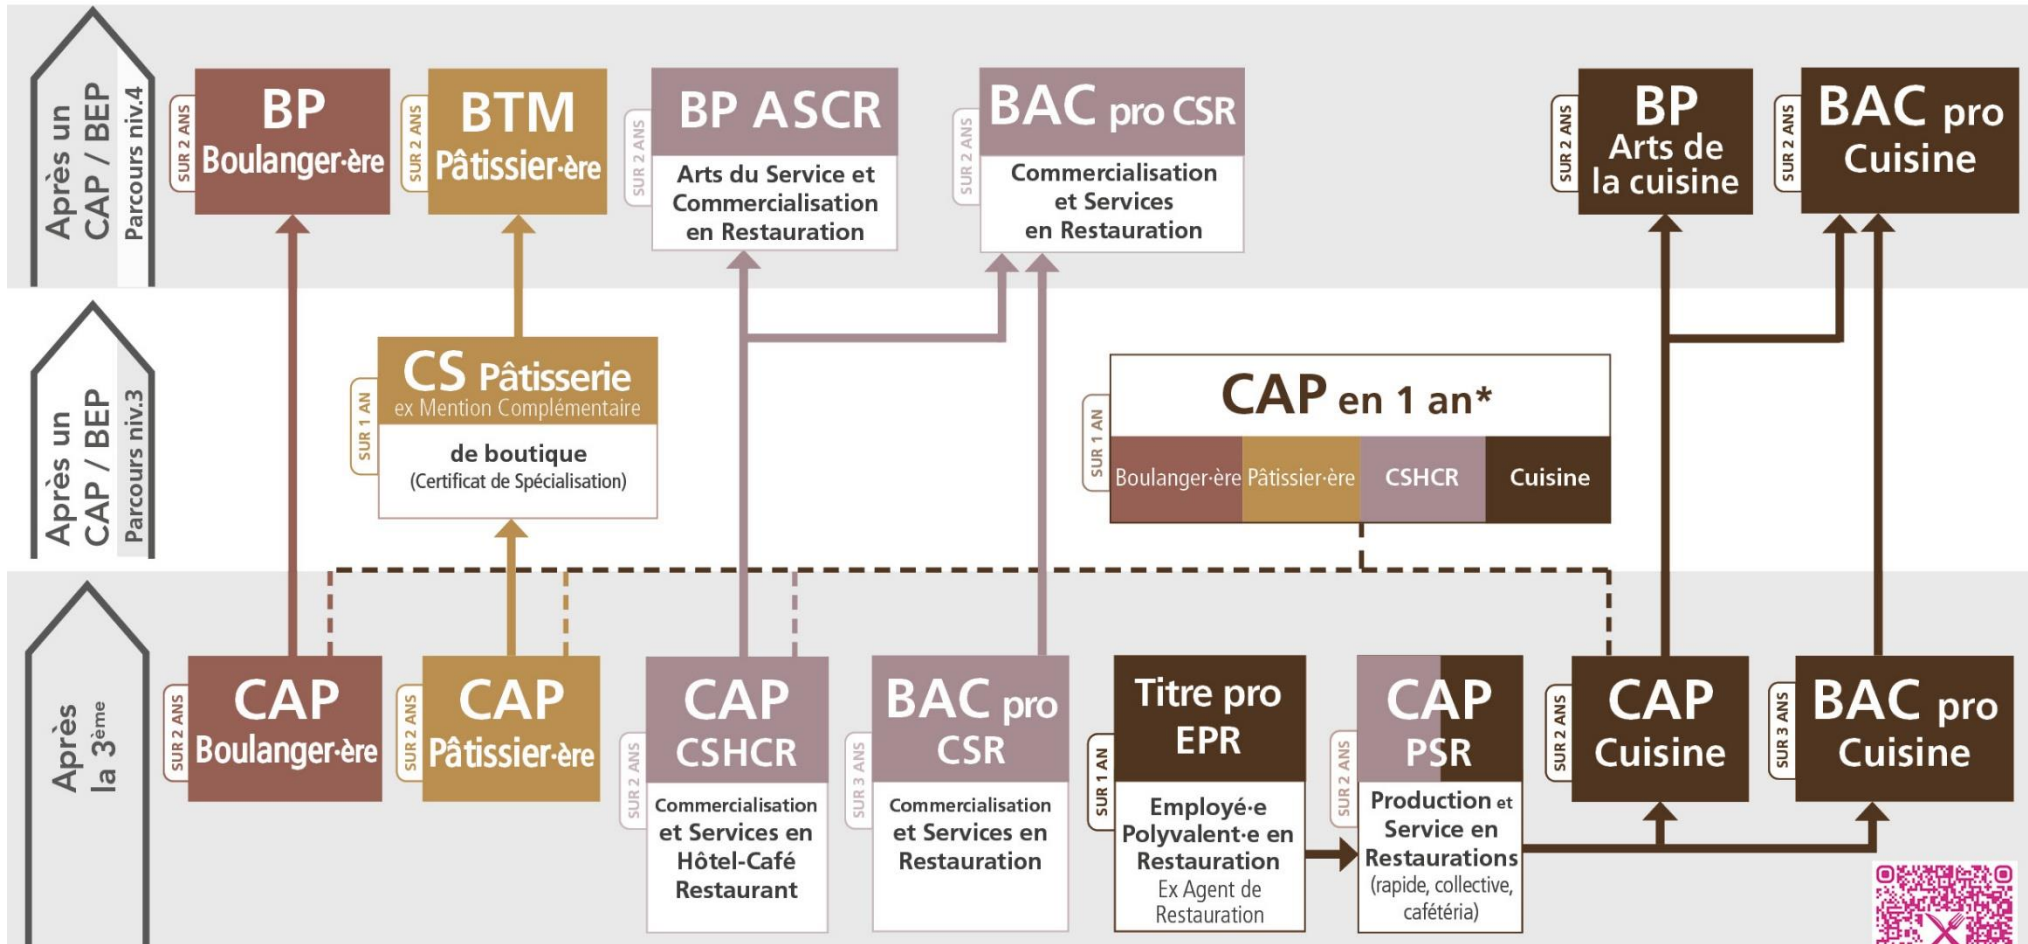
Après un CAP / BEP
Parcours niv.4

SUR 2 ANS
BP
Boulanger·ère

SUR 2 ANS
BTM
Pâtissier·ère

SUR 2 ANS
BP ASCR
Arts du Service et Commercialisation en Restauration

SUR 2 ANS
BAC pro CSR
Commercialisation et Services en Restauration

SUR 2 ANS
BP
Arts de la cuisine

SUR 2 ANS
BAC pro
Cuisine

Après un CAP / BEP
Parcours niv.3

SUR 1 AN
CS Pâtisserie
ex Mention Complémentaire
de boutique
(Certificat de Spécialisation)

SUR 1 AN
CAP en 1 an*
Boulanger·ère Pâtissier·ère CSHCR Cuisine

Après la 3ème

SUR 2 ANS
CAP
Boulanger·ère

SUR 2 ANS
CAP
Pâtissier·ère

SUR 2 ANS
CAP
CSHCR
Commercialisation et Services en Hôtel-Café Restaurant

SUR 3 ANS
BAC pro
CSR
Commercialisation et Services en Restauration

SUR 1 AN
Titre pro
EPR
Employé·e Polyvalent·e en Restauration
Ex Agent de Restauration

SUR 2 ANS
CAP
PSR
Production et Service en Restaurations
(rapide, collective, cafétéria)

SUR 2 ANS
CAP
Cuisine

SUR 3 ANS
BAC pro
Cuisine